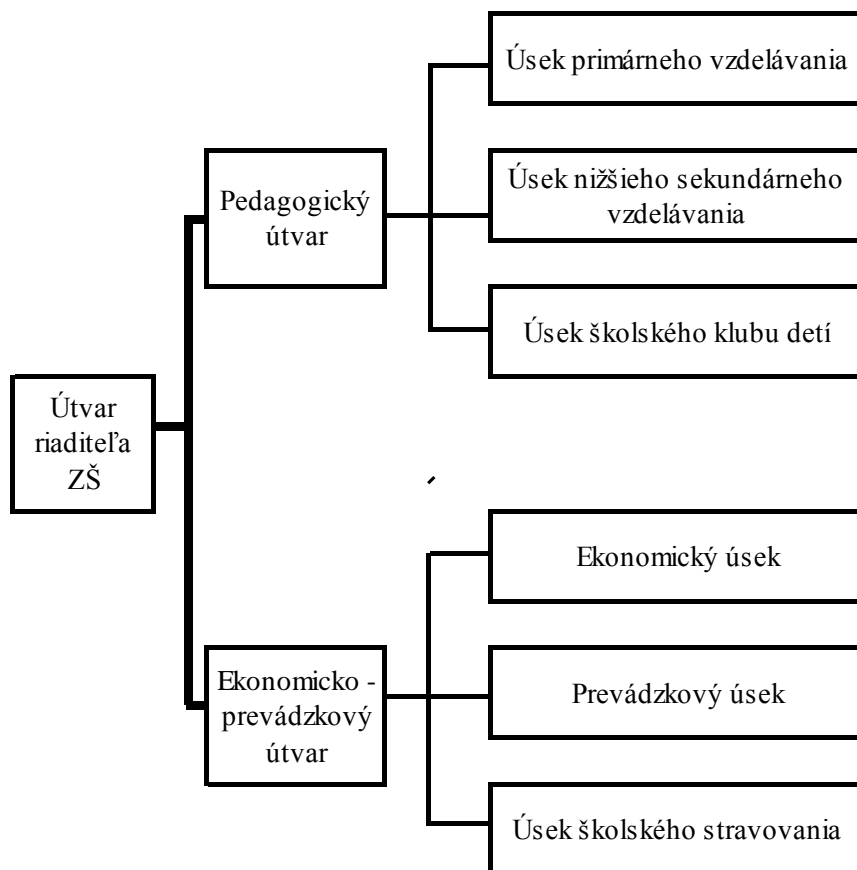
Útvar riaditeľa ZŠ

Pedagogický útvar

Úsek primárneho vzdelávania

Úsek nižšieho sekundárneho vzdelávania

Úsek školského klubu detí

Ekonomicko - prevádzkový útvar

Ekonomický úsek

Prevádzkový úsek

Úsek školského stravovania